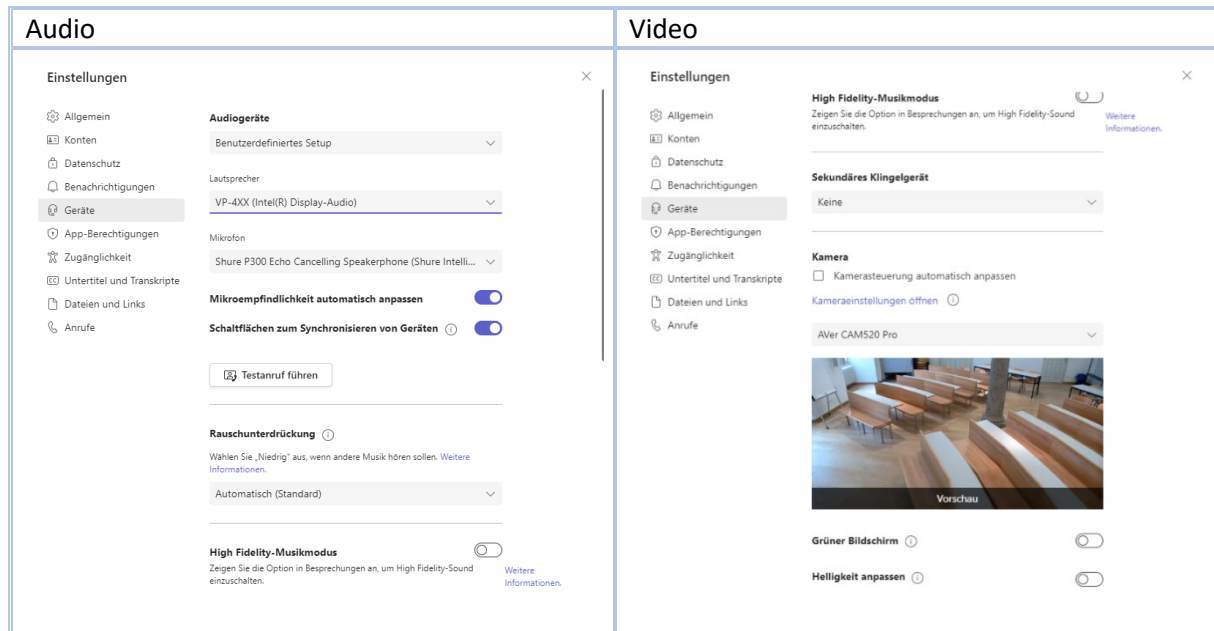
| Audio | Video |
|---|---|

Einstellungen

Allgemein
Konten
Datenschutz
Benachrichtigungen
Geräte
App-Berechtigungen
Zugänglichkeit
Untertitel und Transkripte
Dateien und Links
Anrufe

Audiogeräte
Benutzerdefiniertes Setup

Lautsprecher
VP-4XX (Intel(R) Display-Audio)

Mikrofon
Shure P300 Echo Cancelling Speakerphone (Shure Intelli...

Mikroempfindlichkeit automatisch anpassen

Schaltflächen zum Synchronisieren von Geräten

Testanruf führen

Rauschunterdrückung
Wählen Sie „Niedrig" aus, wenn andere Musik hören sollen. Weitere Informationen.
Automatisch (Standard)

High Fidelity-Musikmodus
Zeigen Sie die Option in Besprechungen an, um High Fidelity-Sound einzuschalten.
Weitere Informationen.

Einstellungen

Allgemein
Konten
Datenschutz
Benachrichtigungen
Geräte
App-Berechtigungen
Zugänglichkeit
Untertitel und Transkripte
Dateien und Links
Anrufe

High Fidelity-Musikmodus
Zeigen Sie die Option in Besprechungen an, um High Fidelity-Sound einzuschalten.
Weitere Informationen.

Sekundäres Klingelgerät
Keine

Kamera
Kamerasteuerung automatisch anpassen
Kameraeinstellungen öffnen

AVer CAM520 Pro

Vorschau

Grüner Bildschirm

Helligkeit anpassen